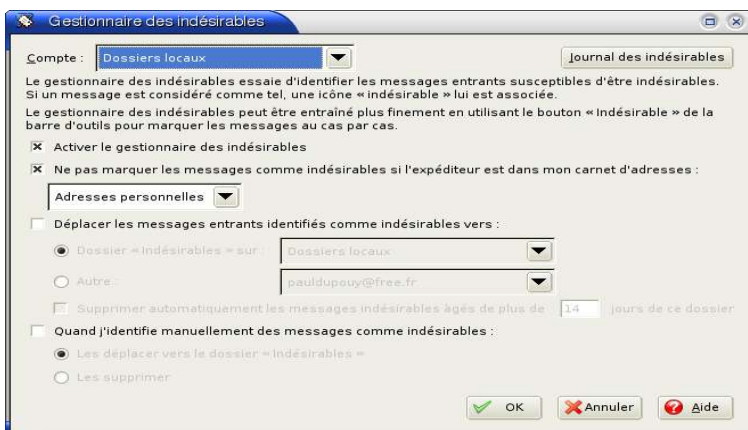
Gestionnaire des indésirables

Compte : Dossiers locaux

Journal des indésirables

Le gestionnaire des indésirables essaie d'identifier les messages entrants susceptibles d'être indésirables. Si un message est considéré comme tel, une icône « indésirable » lui est associée.

Le gestionnaire des indésirables peut être entraîné plus finement en utilisant le bouton « Indésirable » de la barre d'outils pour marquer les messages au cas par cas.

Activer le gestionnaire des indésirables

Ne pas marquer les messages comme indésirables si l'expéditeur est dans mon carnet d'adresses :

Adresses personnelles

Déplacer les messages entrants identifiés comme indésirables vers :

Dossier « Indésirables » sur : Dossiers locaux

Autre : pauldupouy@free.fr

Supprimer automatiquement les messages indésirables âgés de plus de 14 jours de ce dossier

Quand j'identifie manuellement des messages comme indésirables :

Les déplacer vers le dossier « Indésirables »

Les supprimer

OK

Annuler

Aide